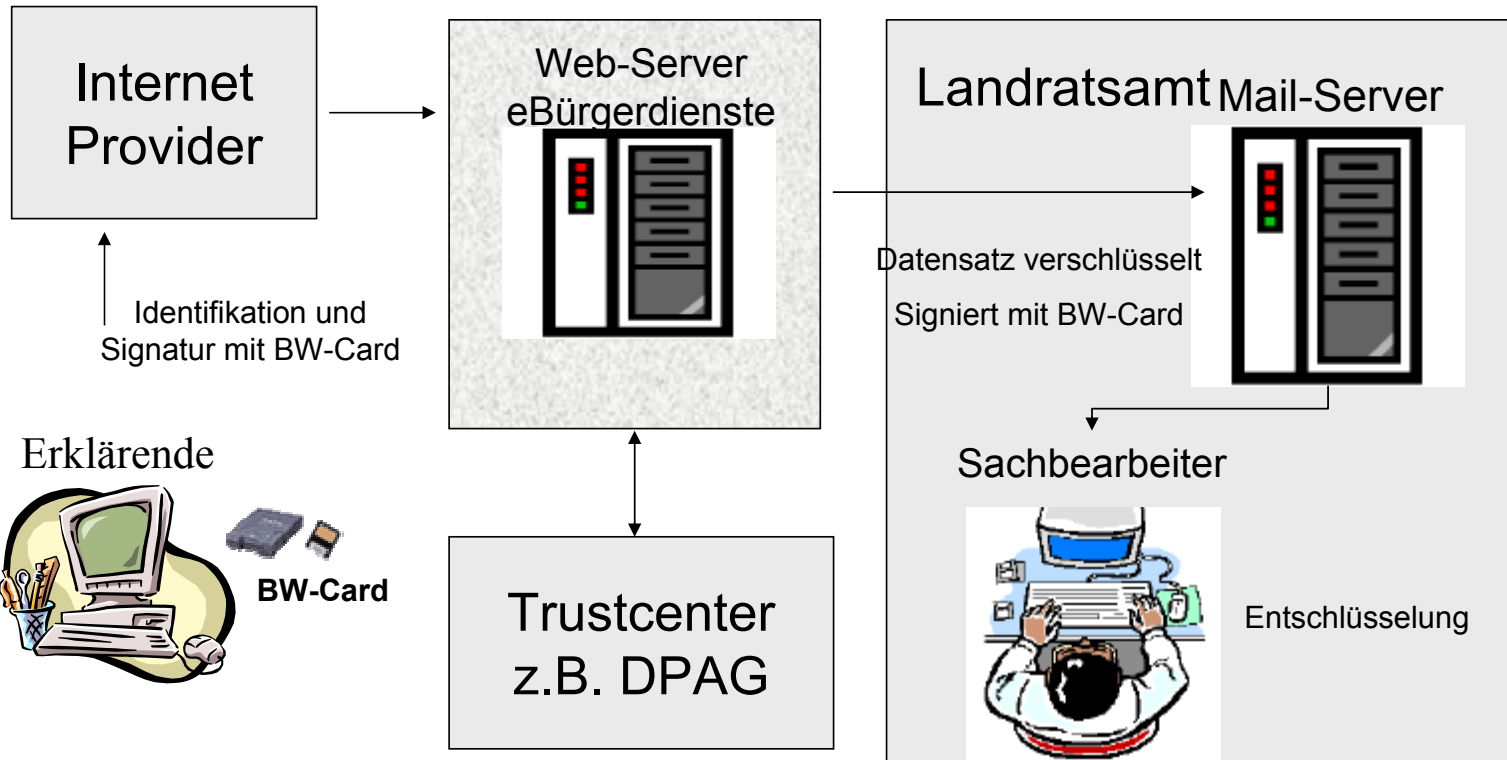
Internet Provider

Web-Server eBürgerdienste

Landratsamt

Mail-Server

Datensatz verschlüsselt

Signiert mit BW-Card

Identifikation und Signatur mit BW-Card

Erklärende

BW-Card

Sachbearbeiter

Entschlüsselung

Trustcenter z.B. DPAG